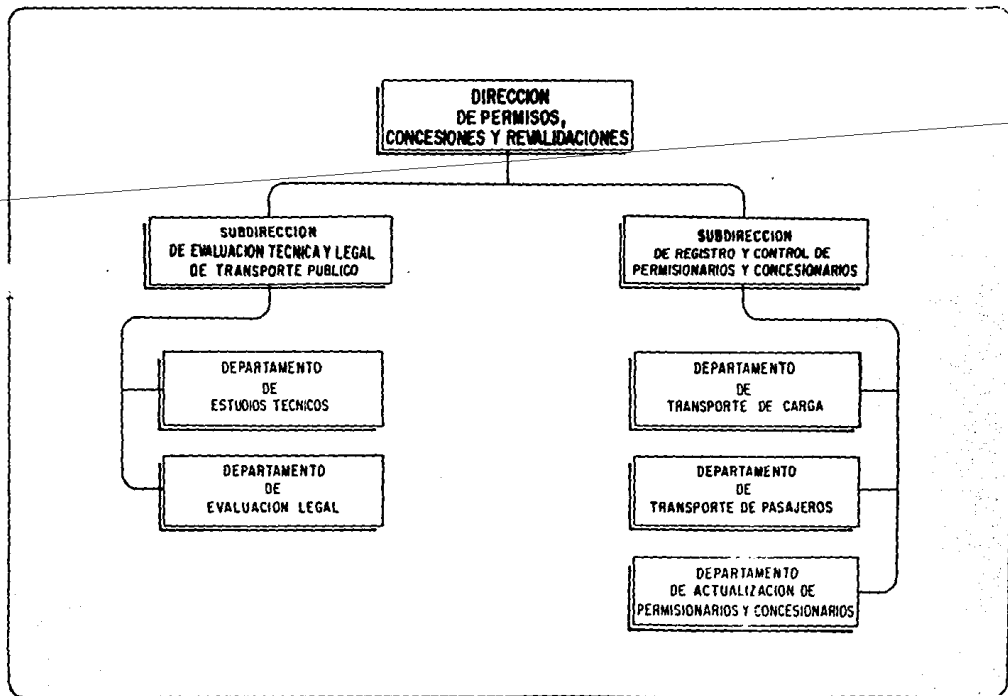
DIRECCION DE PERMISOS, CONCESIONES Y REVALIDACIONES

SUBDIRECCION DE EVALUACION TECNICA Y LEGAL DE TRANSPORTE PUBLICO

SUBDIRECCION DE REGISTRO Y CONTROL DE PERMISIONARIOS Y CONCESIONARIOS

DEPARTAMENTO DE ESTUDIOS TECNICOS

DEPARTAMENTO DE EVALUACION LEGAL

DEPARTAMENTO DE TRANSPORTE DE CARGA

DEPARTAMENTO DE TRANSPORTE DE PASAJEROS

DEPARTAMENTO DE ACTUALIZACION DE PERMISIONARIOS Y CONCESIONARIOS